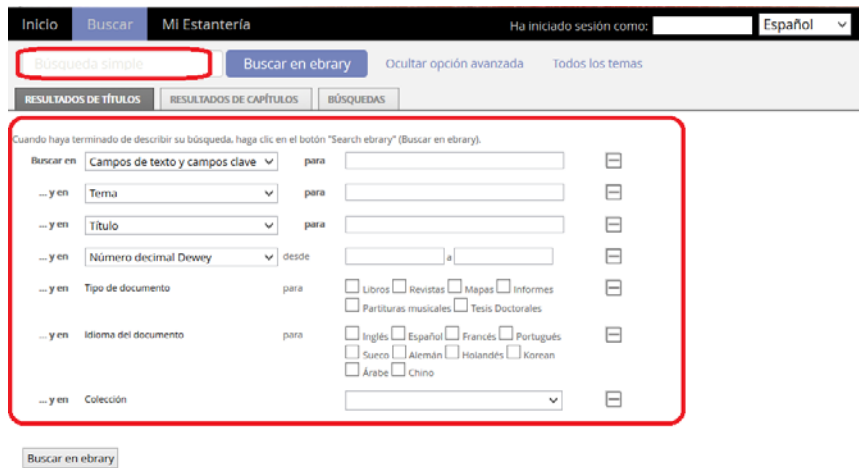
Inicio Buscar Mi Estantería

Ha iniciado sesión como: Español

Búsqueda simple Buscar en ebrary Ocultar opción avanzada Todos los temas

RESULTADOS DE TÍTULOS RESULTADOS DE CAPÍTULOS BÚSQUEDAS

Cuando haya terminado de describir su búsqueda, haga clic en el botón "Search ebrary" (Buscar en ebrary).

Buscar en Campos de texto y campos clave para

... y en Tema para

... y en Título para

... y en Número decimal Dewey desde a

... y en Tipo de documento para Libros Revistas Mapas Informes Partituras musicales Tesis Doctorales

... y en Idioma del documento para Inglés Español Francés Portugués Sueco Alemán Holandés Korean Árabe Chino

... y en Colección

Buscar en ebrary